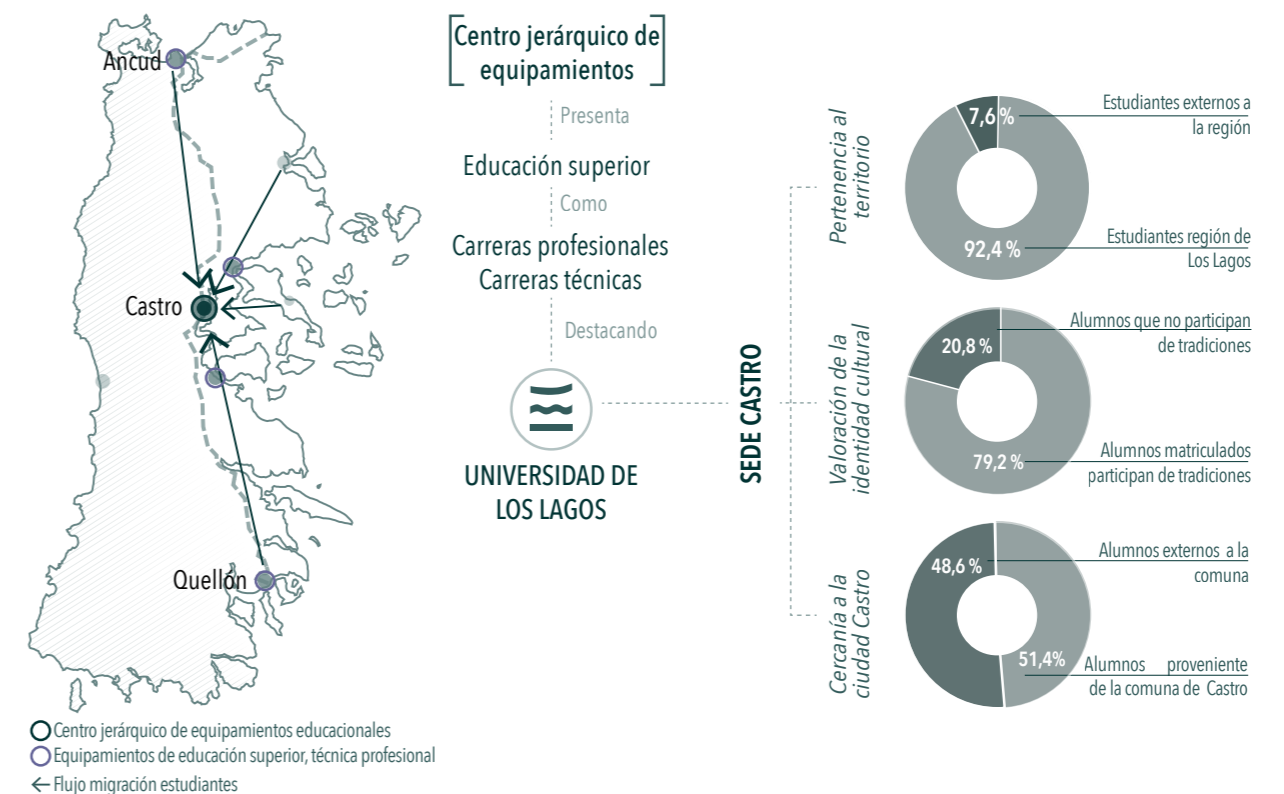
Ancud

Castro

Quellón

Centro jerárquico de equipamientos educacionales
Equipamientos de educación superior, técnica profesional
← Flujo migración estudiantes

Centro jerárquico de equipamientos

Presenta

Educación superior

Como

Carreras profesionales
Carreras técnicas

Destacando

UNIVERSIDAD DE LOS LAGOS

SEDE CASTRO

Pertenencia al territorio

7,6 %
Estudiantes externos a la región

92,4 %
Estudiantes región de Los Lagos

Valoración de la identidad cultural

20,8 %
Alumnos que no participan de tradiciones

79,2 %
Alumnos matriculados participan de tradiciones

Cercanía a la ciudad Castro

48,6 %
Alumnos externos a la comuna

51,4%
Alumnos proveniente de la comuna de Castro